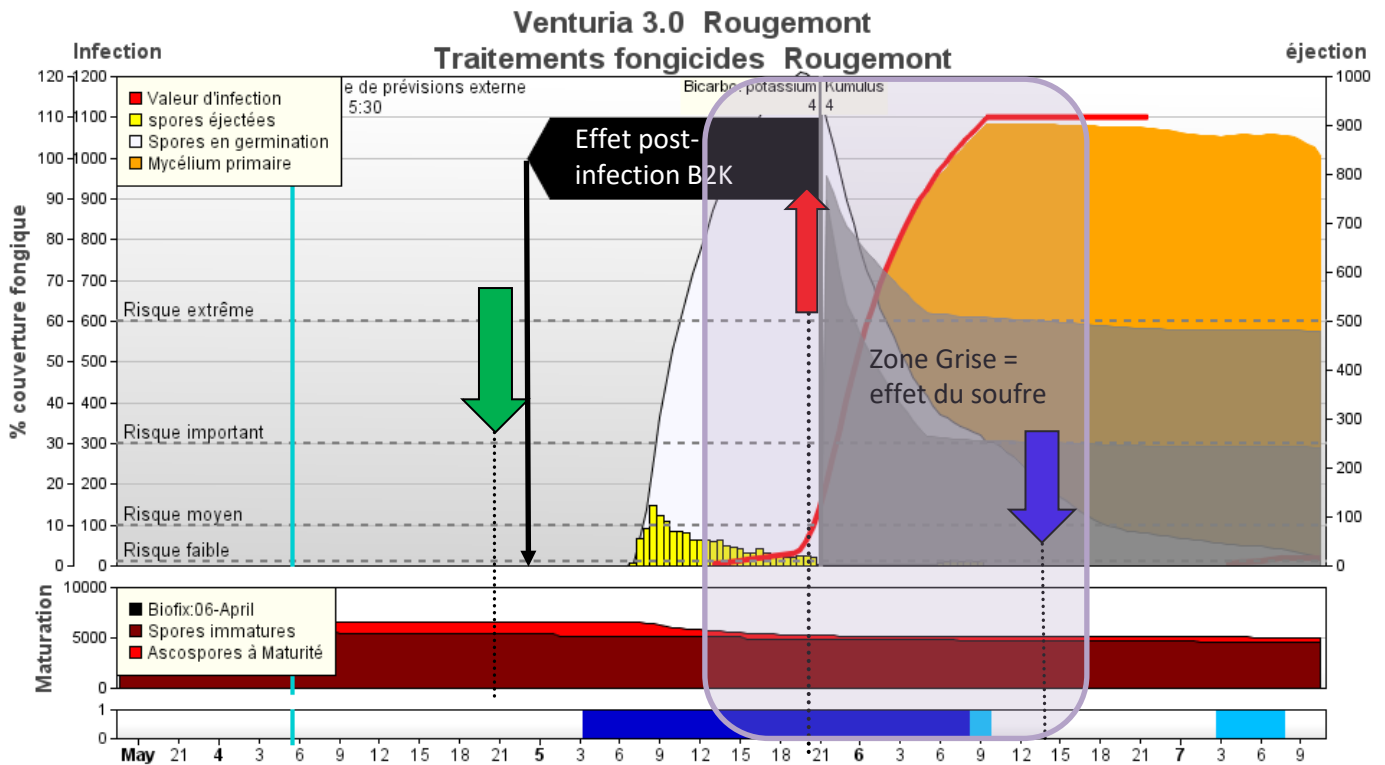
Venturia 3.0 Rougemont
Traitements fongicides Rougemont

Infection
éjection

Valeur d'infection
spores éjectées
Spores en germination
Mycélium primaire

e de prévisions externe
5:30

Bicarbo. potassium Kumulus
4 4

Effet post-infection B2K

Zone Grise = effet du soufre

Risque extrême
Risque important
Risque moyen
Risque faible

% couverture fongique

120 1200
110 1100
100 1000
90 900
80 800
70 700
60 600
50 500
40 400
30 300
20 200
10 100
0 0

1000
900
800
700
600
500
400
300
200
100
0

Maturation
10000
5000
0

Biofix:06-April
Spores immatures
Ascospores à Maturité

1
0

May 21 4 3 6 9 12 15 18 21 5 3 6 9 12 15 18 21 6 3 6 9 12 15 18 21 7 3 6 9